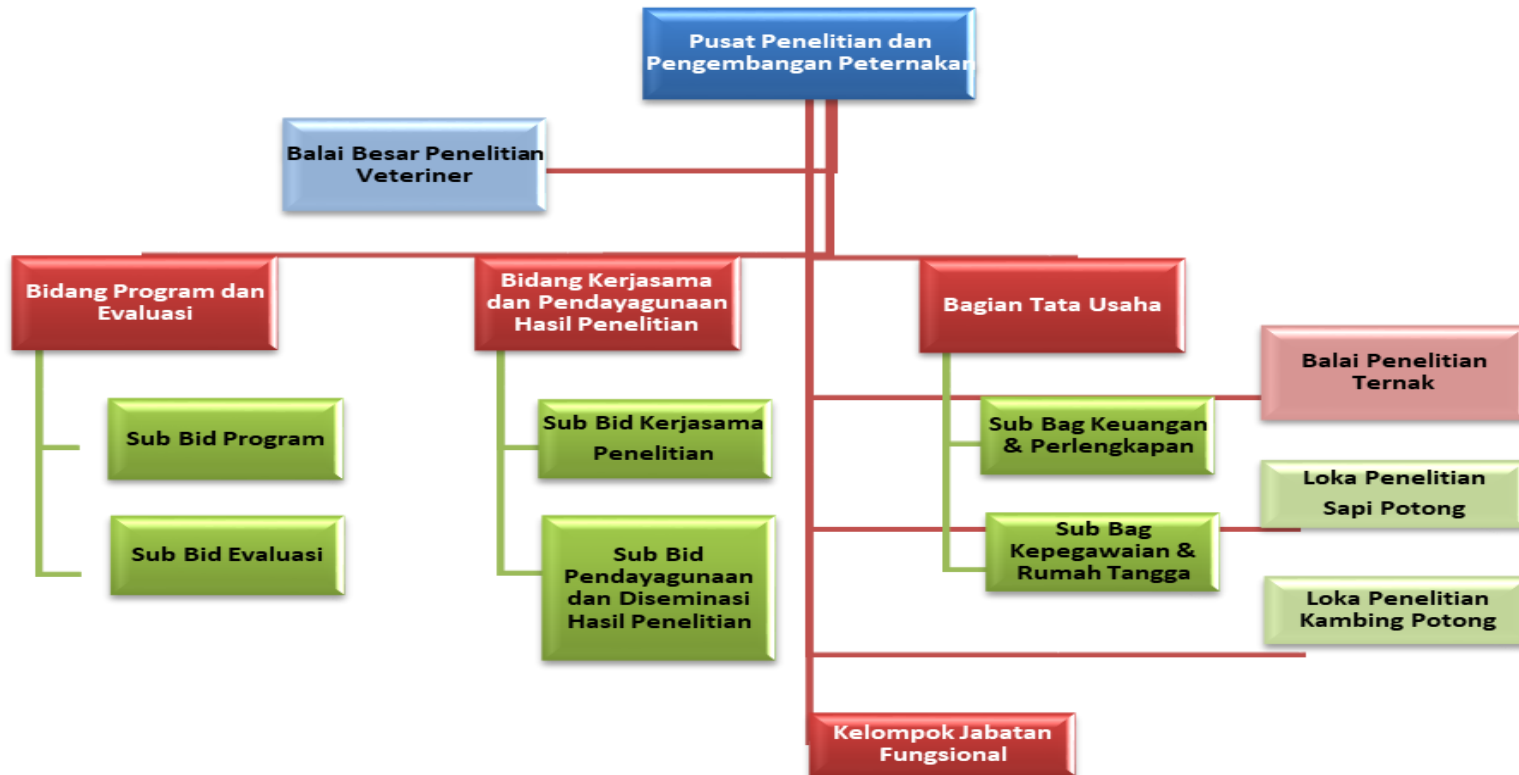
Pusat Penelitian dan Pengembangan Peternakan

Balai Besar Penelitian Veteriner

Bidang Program dan Evaluasi

Sub Bid Program

Sub Bid Evaluasi

Bidang Kerjasama dan Pendayagunaan Hasil Penelitian

Sub Bid Kerjasama Penelitian

Sub Bid Pendayagunaan dan Diseminasi Hasil Penelitian

Bagian Tata Usaha

Sub Bag Keuangan & Perlengkapan

Sub Bag Kepegawaian & Rumah Tangga

Balai Penelitian Ternak

Loka Penelitian Sapi Potong

Loka Penelitian Kambing Potong

Kelompok Jabatan Fungsional